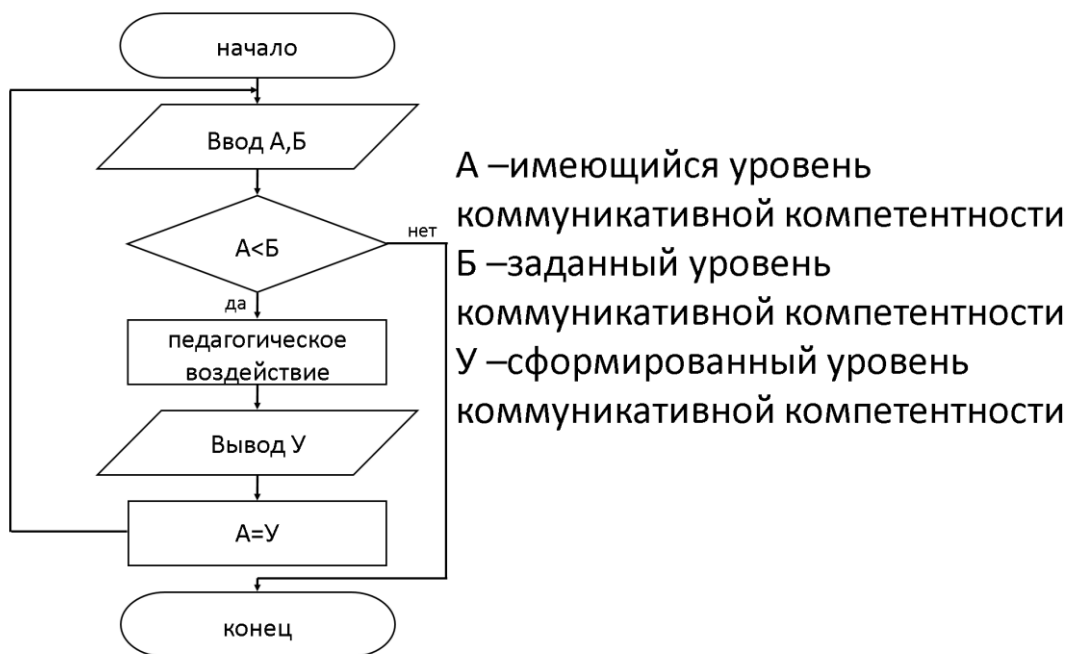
начало

Ввод А,Б

А<Б

нет

да

педагогическое воздействие

Вывод У

А=У

конец

А –имеющийся уровень коммуникативной компетентности
Б –заданный уровень коммуникативной компетентности
У –сформированный уровень коммуникативной компетентности